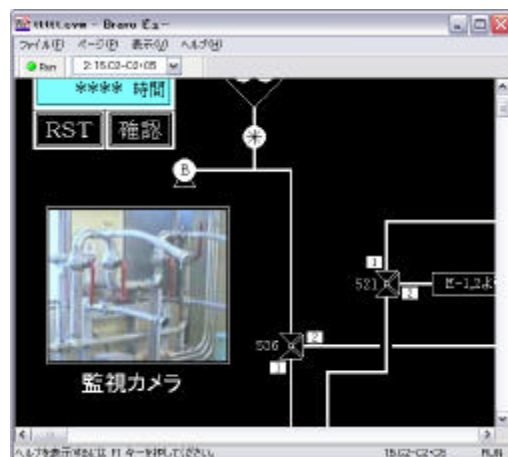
tttt.cvw - Bravo ビュー
ファイル(F) ページ(P) 表示(V) ヘルプ(H)
Run 2:15.C2-C0+05
**** 時間
RST 確認
B
1
521
2
ビ-1,2よ
536
2
1
監視カメラ
ヘルプを表示するには F1 キーを押してください。
15:C2-C2+C8
RUN